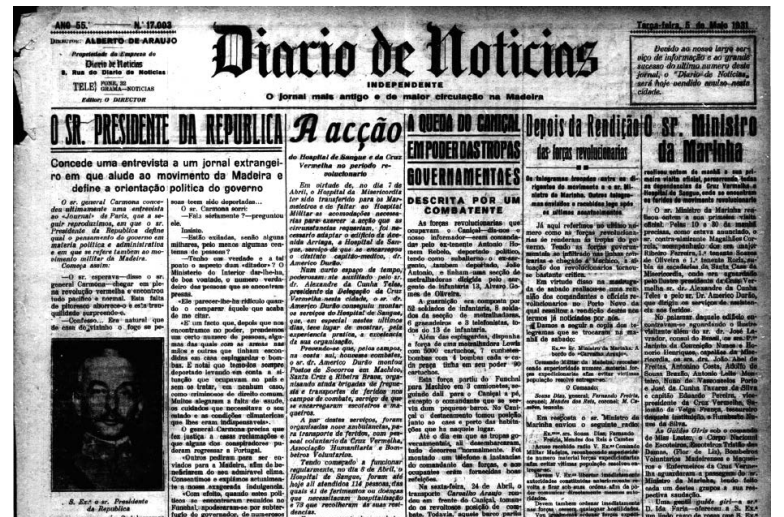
ANO 55.º N.º 17.003

DIRECTOR: ALBERTO DE ARAUJO

Propriedade da Empresa do Diario de Noticias
R. Rua do Diario de Noticias
TELEF. FONE 20 GRAMA—NOTICIAS
Editor: O DIRECTOR

Diario de Noticias

INDEPENDENTE

O jornal mais antigo e de maior circulação na Madeira

Terça-feira, 5 de Maio 1931

Devido ao nosso largo serviço de informação e ao grande sucesso do ultimo numero deste jornal, o "Diario de Noticias" será hoje vendido avulso nesta cidade.

O SR. PRESIDENTE DA REPUBLICA

Concede uma entrevista a um jornal extrangeiro em que alude ao movimento da Madeira e define a orientação politica do governo

O sr. general Carmona concedeu ultimamente uma entrevista ao «Journal» de Paris, que a seguir reproduzimos, em que o sr. Presidente da Republica define qual o pensamento do governo em materia politica e administrativa e em que se refere tambem ao movimento militar da Madeira.

Começa assim:

—O sr. esperava—disse o sr. general Carmona—chegar em plena revolução vermelha e encontrou tudo pacifico e normal. Esta falta de pitoresco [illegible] qualidade surpreende...

—Confesso... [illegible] natural que de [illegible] o fogo se

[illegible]

S. Ex.ª o sr. Presidente da Republica

soas teem sido deportadas...
O sr. Carmona sorri:
—Fala seriamente?—pergunto-lhe.
Insisto.
—Estão exiladas, sendo alguns milhares, pelo menos algumas centenas de pessoas?
—Tudo isso revelado e é o que o senhor chama «ditadura»? O Ministério do Interior dar-lhe-ha, se for possível, o numero verdadeiro das pessoas que se encontram presas.
—Ele parecer-lhe-ha ridículo quando o comparar áquele que acaba de me citar.
«E com facto que, depois que nos encontramos no poder, prendemos um certo numero de pessoas, algumas das quais com as armas na mão e outras que tinham escondidos em casa espingardas e bombas. E notei que temos sempre deportado levando em conta a situação que ocupavam no país e sem se tratar, em nenhum caso, como criminosos de direito comum. Melhor alegamos a falta de cuidados que necessitava e sem a que as condições climatericas lhes eram indispensaveis.
O general Carmona presta inteira justiça a esses reclamações e aos liberais dos conspiradores pelo governo português.
«Outros quizeram que fossem enviados para a Madeira, ali devem beneficiar de um clima favorável. Conseguimos e expliquei estes fatos a essa grande experiencia.
«Com efeito, quando estes politicos se encontraram reunidos no Funchal, apoderaram-se dos subsidios do governo, de numerosos

A acção do Hospital de Sangue e da Cruz Vermelha no periodo revolucionario

Em virtude de, no dia 7 de Abril, o Hospital da Misericordia ter sido transferido para as Maravilhas e ao faltar ao Hospital Militar as acomodações necessarias para socorrer a algum movimento que, revolucionariamente, foi necessario adaptar o edificio da Avenida Arriaga, o Hospital de Sangue, serviço de que se encarregou o distinto capitão-medico, dr. Americo Durão.

Num curto espaço de tempo, poderam-se, auxiliados pelo sr. dr. Alexandre da Cunha Teles, presidente da Delegação da Cruz Vermelha neste cidade, o sr. dr. Americo Durão conseguiu montar o serviço do Hospital de Sangue, e, em especial, nestes ultimos dias, bem lugar de montar, onde ao receber um a assistencia pratica, a enfermeira da sua organização.

Reconhecendo-se que, pelos campos, na costa sul, houveram combates, o sr. dr. Americo Durão montou Postos de Socorro em Machico, Santa Cruz e Ribeira Brava, organizando ainda brigadas de frequencia e transportes de feridos nos campos de combate, serviço de que se encarregaram escoteiros e maqueiros.

A todos estes serviços, foram organizados nove ambulancias, para transporte de feridos, com o qual colaborou a Cruz Vermelha, Associação Humanitaria e Bombeiros Voluntarios.

Tendo começado a funcionar regularmente, no dia 8 de Abril, o Hospital de Sangue, foram ali hospitalizados até ao dia 22 de Abril 114 pessoas, dos quais 41 só foram feridos em combate, curativos e internados, até que se encontraram hospitalizados e 73 que receberam ali seus curativos.

A QUEDA DO CANIÇAL EM PODER DAS TROPAS GOVERNAMENTAES

DESCRITA POR UM COMBATENTE

As forças revolucionarias que ocupavam o Caniçal—diz-nos o nosso informador—eram comandadas pelo tenente Antonio Homem Rebelo, deportado politico, tendo como subalterno o sargento, tambem deportado, João Antonio, e tinham uma secção de metralhadoras dirigida pelo sargento de infantaria 13, Alvaro Gomes de Oliveira.

A guarnição era composta por 25 soldados de infantaria, 8 soldados da secção de metralhadoras, 6 granadeiros e 3 telefonistas, todos do 13 de infantaria.

Além das espingardas, dispunha a força de uma metralhadora Lewis com 5000 cartuchos, 7 cunhetes, bombas com 4 bombas cada e cerca de vinte tiros por peça.

Esta força partiu do Funchal para Machico em 3 camionetes, seguindo dali para o Caniçal a pé, ocupando o Caniçal que se encontrava num pequeno barco. No Caniçal e anteriormente todo povo, junto ao cais o posto das habitações que lhe haviam sido logo ocupados.

Até o dia em que as tropas governamentais ali desembarcaram, tudo decorreu normalmente. Foi mandado um telefone a tenente comandado das forças, e na qual os serviços eram feitos em compasso estreito forneciam refeições.

Na sexta-feira, 24 de Abril, o transporte Carvalho Araujo, no qual vinha em frente do Caniçal tomou, de revoltosos posição de combate. Todavia, aquele barco partiu

Depois da Rendição das forças revolucionarias

Os telegramas trocados entre os dirigentes do movimento e o sr. Ministro da Marinha, sobre o qual já com maior interesse e nos temos muito publicado os seus detalhes antes sobre as ultimas ocorrencias.

Já aqui referimos os ultimos telegramas trocados entre o sr. Ministro da Marinha e o governo sobre o assunto das forças revolucionarias da Madeira, o qual fala dos sucessos acontecidos. Desta forma dos revolucionarios e tornaram bastante criticas.

Em virtude disso, na madrugada de sabado realizou-se uma reunião dos comandantes e oficiais revolucionarios no Porto Novo, que resolveu a rendição destas forças e indicou ao Ministro da Marinha o seu pedido.

Damos a seguir a copia desses telegramas que se trocaram na manhã de sabado:

Ex.mo Sr. Ministro da Marinha: A bordo do "Carvalho Araujo".

Comando Militar da Madeira, considerando a situação actual das forças, termos de fazer a troca de mensagens com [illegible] população...

O General,
Sousa Dias, general, Fernando Freiria, coronel, Mendes dos Reis, coronel...

Em seguida o sr. Ministro da Marinha enviou o seguinte radio:

Ex.mo Sr. General Sousa Dias: Funchal, Mandou dar fim a Cambios de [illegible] ordem do Ex.mo Comando Militar da Madeira recomendando segurança de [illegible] situação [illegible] a bordo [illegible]

O Ministro da Marinha

O SR. Ministro da Marinha

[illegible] antes de sexta a sua partida e com a sabedoria de Bombeiros a dependencias da Cruz Vermelha e Hospital de Sangue, onde se encontram os feridos do movimento revolucionario.

O sr. Ministro da Marinha recebeu contra o sr. general como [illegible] à Rua 10 e 15 de manhã, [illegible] com outros acompanhado, os seus ajudantes Magalhães Correia, comandante das naves e Ribeiro Ferreira, 1.º tenente Soares de Oliveira e 2.º tenente R. Soares. Na sala de sessões da Santa Casa da Misericordia, onde foi recebido pelo sr. presidente da Cruz Vermelha, o sr. dr. Alexandre da Cunha Teles e pelo sr. Dr. Americo Durão, que dirigiu os serviços do Hospital de Sangue.

No percurso daquele edificio entraram-se seguidamente os Bombeiros Voluntarios do sr. dr. João Pereira, coronel do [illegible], os srs. capitão Carvalho Nunes, Henriques, capelão da Misericordia, e os srs. dr. João Abel de Freitas, Antonino Costa, Adolfo de Vasconcelos Branco, Antonio Gilberto, Nunes de Vasconcelos Porto e Joel da Cunha Ferreira de Silva. O capitão Eduardo Pereira, vice presidente da Cruz Vermelha, foi também presente e Vargas França, secretario da Santa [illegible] e Fernandes da Silva.

A Guilda Girls e o comando de Miss Lister, o Corpo Nacional de Escoteiros, Escoteiros Infantis, Damas (Flor de Lis), Bombeiros Voluntarios Madeirenses e Humanitarios e Enfermeiros da Cruz Vermelha aguardaram a passagem do sr. Ministro da Marinha, bem como os seus feitos grupos a sua respectiva saudação.

Uma cordial grupo girl e a sr. Ida Faria ofereceu a S. Ex.ª um lindo ramo de flores e algumas